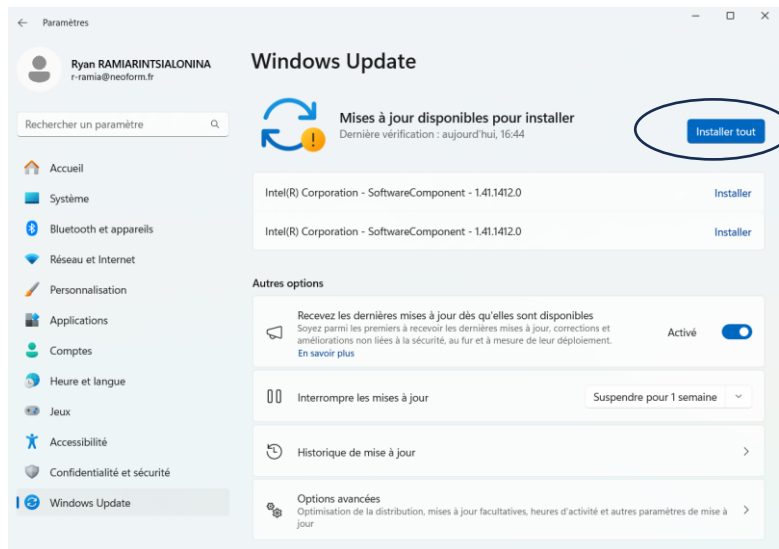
Paramètres

Ryan RAMIARINTSIALONINA
r-ramia@neoform.fr

Rechercher un paramètre

Accueil
Système
Bluetooth et appareils
Réseau et Internet
Personnalisation
Applications
Comptes
Heure et langue
Jeux
Accessibilité
Confidentialité et sécurité
Windows Update

Windows Update

Mises à jour disponibles pour installer
Dernière vérification : aujourd'hui, 16:44

Installer tout

Intel(R) Corporation - SoftwareComponent - 1.41.1412.0 Installer

Intel(R) Corporation - SoftwareComponent - 1.41.1412.0 Installer

Autres options

Recevez les dernières mises à jour dès qu'elles sont disponibles
Soyez parmi les premiers à recevoir les dernières mises à jour, corrections et améliorations non liées à la sécurité, au fur et à mesure de leur déploiement.
En savoir plus
Activé

Interrompre les mises à jour
Suspendre pour 1 semaine

Historique de mise à jour

Options avancées
Optimisation de la distribution, mises à jour facultatives, heures d'activité et autres paramètres de mise à jour